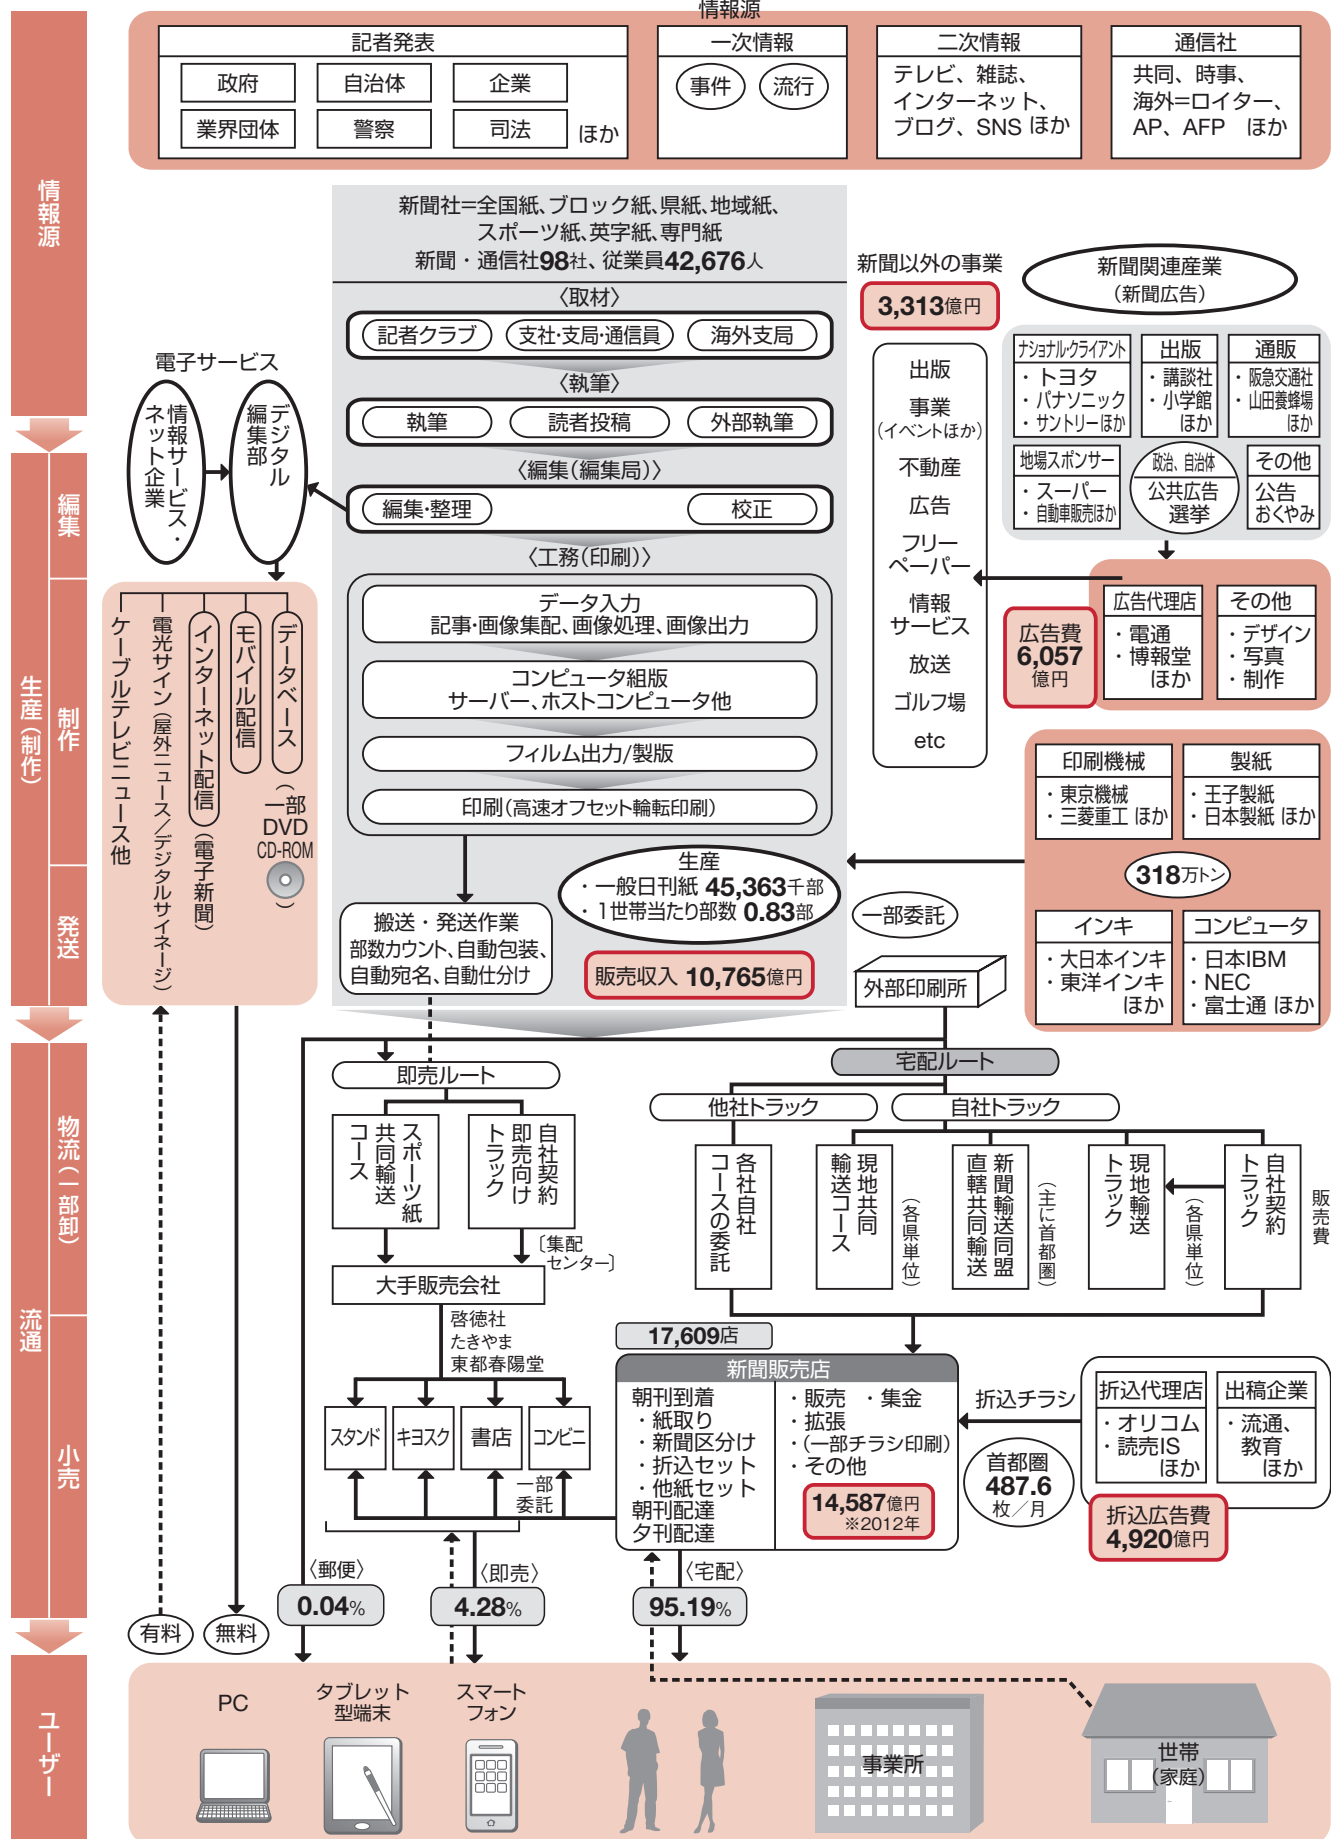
情報源

記者発表
政府 自治体 企業
業界団体 警察 司法 ほか

一次情報
事件 流行

二次情報
テレビ、雑誌、インターネット、ブログ、SNS ほか

通信社
共同、時事、海外=ロイター、AP、AFP ほか

情報源

新聞社=全国紙、ブロック紙、県紙、地域紙、スポーツ紙、英字紙、専門紙
新聞・通信社98社、従業員42,676人

〈取材〉
記者クラブ 支社・支局・通信員 海外支局
〈執筆〉
執筆 読者投稿 外部執筆
〈編集(編集局)〉
編集・整理 校正
〈工務(印刷)〉
データ入力
記事・画像集配、画像処理、画像出力
コンピュータ組版
サーバー、ホストコンピュータ他
フィルム出力/製版
印刷(高速オフセット輪転印刷)

新聞以外の事業
3,313億円

出版
事業(イベントほか)
不動産
広告
フリーペーパー
情報サービス
放送
ゴルフ場
etc

新聞関連産業
(新聞広告)

ナショナル・クライアント
・トヨタ
・パナソニック
・サントリーほか

出版
・講談社
・小学館
ほか

通販
・阪急交通社
・山田養蜂場
ほか

地場スポンサー
・スーパー
・自動車販売ほか

政治、自治体
公共広告
選挙

その他
公告
おくやみ

広告費
6,057
億円

広告代理店
・電通
・博報堂
ほか

その他
・デザイン
・写真
・制作

電子サービス
情報サービス・ネット企業
デジタル編集部

データベース
(一部DVD CD-ROM)
モバイル配信
インターネット配信(電子新聞)
電光サイン(屋外ニュース/デジタルサイネージ)
ケーブルテレビニュース他

編集
生産(制作)
制作
発送

印刷機械
・東京機械
・三菱重工 ほか

製紙
・王子製紙
・日本製紙 ほか

318万トン

インキ
・大日本インキ
・東洋インキ
ほか

コンピュータ
・日本IBM
・NEC
・富士通 ほか

生産
・一般日刊紙 45,363千部
・1世帯当たり部数 0.83部

搬送・発送作業
部数カウント、自動包装、自動宛名、自動仕分け

販売収入 10,765億円

一部委託
外部印刷所

物流(一部卸)
流通

即売ルート
スポーツ紙共同輸送コース
自社契約即売向けトラック
〔集配センター〕
大手販売会社
啓徳社
たきやま
東都春陽堂
スタンド キヨスク 書店 コンビニ
一部委託

宅配ルート
他社トラック
自社トラック
各社自社コースの委託
現地共同輸送コース
(各県単位)
新聞輸送同盟直轄共同輸送
(主に首都圏)
現地輸送トラック
(各県単位)
自社契約トラック
販売費

17,609店
新聞販売店
朝刊到着
・紙取り
・新聞区分け
・折込セット
・他紙セット
朝刊配達
夕刊配達
・販売 ・集金
・拡張
・(一部チラシ印刷)
・その他
14,587億円
※2012年

折込チラシ
首都圏
487.6
枚/月

折込代理店
・オリコム
・読売IS
ほか

出稿企業
・流通、教育
ほか

折込広告費
4,920億円

小売

〈郵便〉 0.04%
〈即売〉 4.28%
〈宅配〉 95.19%
有料 無料

ユーザー
PC
タブレット型端末
スマートフォン
事業所
世帯(家庭)